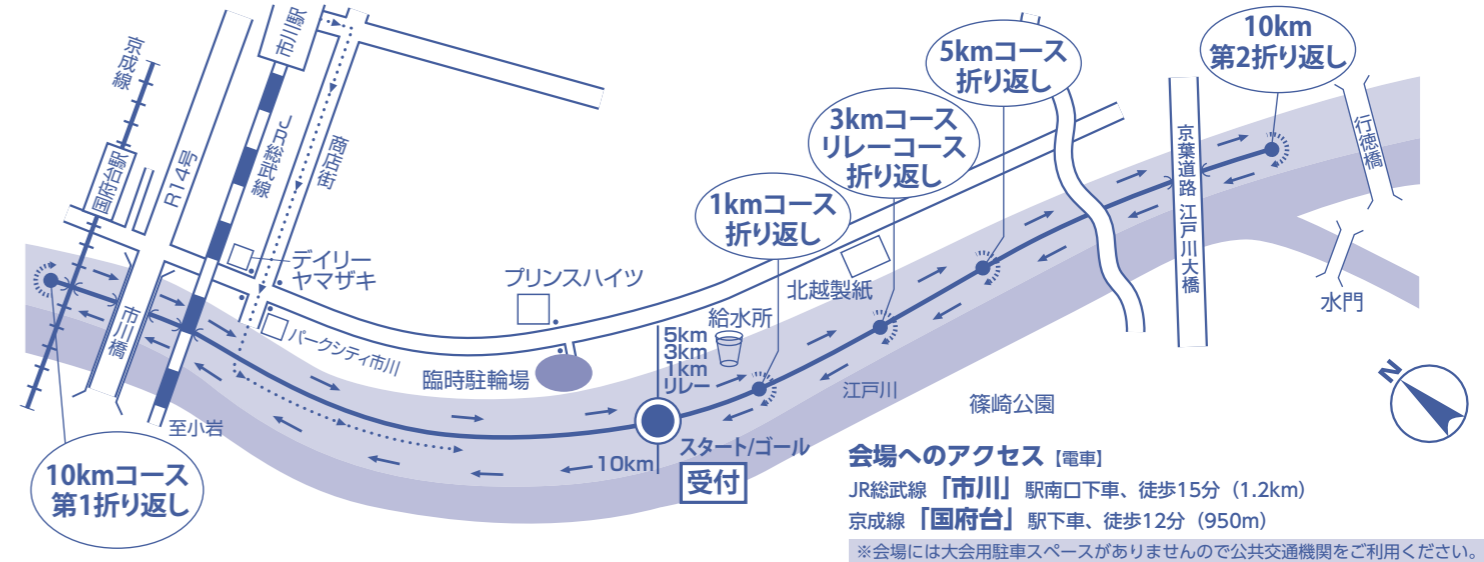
京成線

国府台駅

R14号

市川駅

JR総武線

商店街

デイリーヤマザキ

パークシティ市川

プリンスハイツ

臨時駐輪場

市川橋

至小岩

10kmコース
第1折り返し

1kmコース
折り返し

3kmコース
リレーコース
折り返し

5kmコース
折り返し

10km
第2折り返し

北越製紙

給水所

5km
3km
1km
リレー

スタート/ゴール

10km

受付

江戸川

篠崎公園

京葉道路 江戸川大橋

行徳橋

水門

N

会場へのアクセス【電車】
JR総武線「市川」駅南口下車、徒歩15分（1.2km）
京成線「国府台」駅下車、徒歩12分（950m）
※会場には大会用駐車スペースがありませんので公共交通機関をご利用ください。